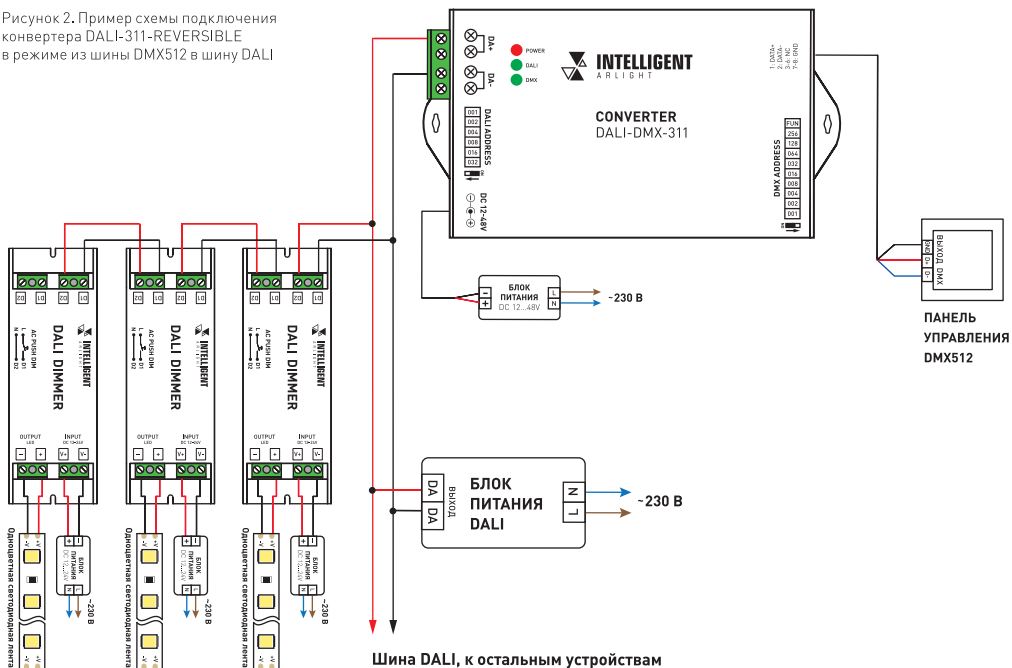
Рисунок 2. Пример схемы подключения конвертера DALI-311-REVERSIBLE в режиме из шины DMX512 в шину DALI

DA+
DA-
POWER
DALI
DMX
INTELLIGENT
ARLIGHT
CONVERTER
DALI-DMX-311
DALI ADDRESS
001
002
004
008
016
032
ON
DC 12-48V
1: DATA+
2: DATA-
3-6: NC
7-8: GND
DMX ADDRESS
FUN
256
128
064
032
016
008
004
002
001
ON

БЛОК ПИТАНИЯ
DC 12...48V
L
N
~230 В

ВЫХОД DMX
ПАНЕЛЬ УПРАВЛЕНИЯ DMX512

DA DA
ВЫХОД
БЛОК ПИТАНИЯ DALI
N
L
~230 В

DA DA DA DA
AC PUSH DIM
INTELLIGENT
DALI DIMMER
OUTPUT
LED
INPUT
DC 12-24V
- + V+ V-

Одноцветная светодиодная лента
БЛОК ПИТАНИЯ
~230 В

Шина DALI, к остальным устройствам